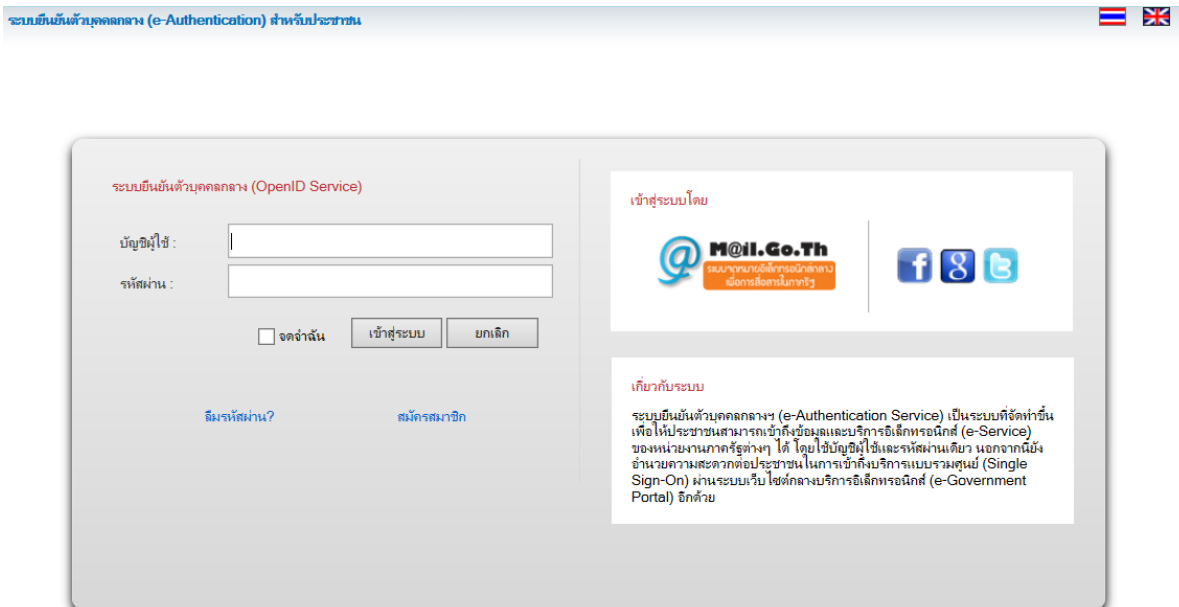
ระบบยืนยันตัวบุคคลกลาง (e-Authentication) สำหรับประชาชน

ระบบยืนยันตัวบุคคลกลาง (OpenID Service)

บัญชีผู้ใช้ :

รหัสผ่าน :

จดจำฉัน

เข้าสู่ระบบ

ยกเลิก

ลืมรหัสผ่าน?

สมัครสมาชิก

เข้าสู่ระบบโดย

M@il.Go.Th

ระบบจดหมายอิเล็กทรอนิกส์กลาง เพื่อการสื่อสารในภาครัฐ

เกี่ยวกับระบบ

ระบบยืนยันตัวบุคคลกลางฯ (e-Authentication Service) เป็นระบบที่จัดทำขึ้นเพื่อให้ประชาชนสามารถเข้าถึงข้อมูลและบริการอิเล็กทรอนิกส์ (e-Service) ของหน่วยงานภาครัฐต่างๆ ได้ โดยใช้บัญชีผู้ใช้และรหัสผ่านเดียว นอกจากนี้ยังอำนวยความสะดวกต่อประชาชนในการเข้าถึงบริการแบบรวมศูนย์ (Single Sign-On) ผ่านระบบเว็บไซต์กลางบริการอิเล็กทรอนิกส์ (e-Government Portal) อีกด้วย